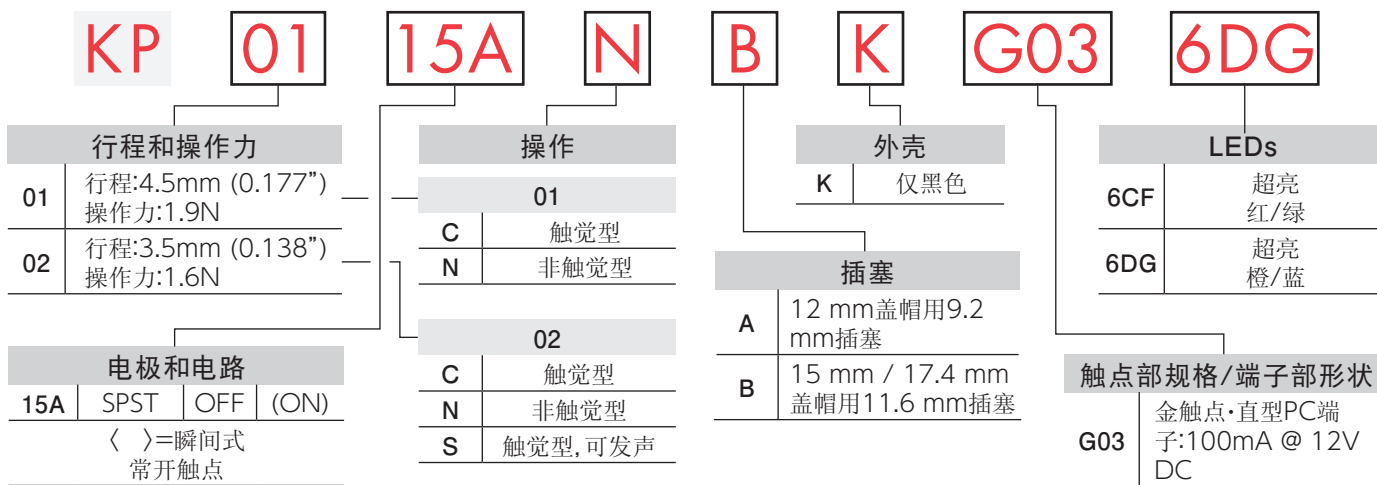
KP 01 15A N B K G03 6DG

行程和操作力

| | |
|---|---|
| 01 | 行程:4.5mm (0.177") 操作力:1.9N |
| 02 | 行程:3.5mm (0.138") 操作力:1.6N |

电极和电路

| 15A | SPST | OFF | (ON) |
|---|---|---|---|

〈 〉=瞬间式
常开触点

操作

01

| | |
|---|---|
| C | 触觉型 |
| N | 非触觉型 |

02

| | |
|---|---|
| C | 触觉型 |
| N | 非触觉型 |
| S | 触觉型, 可发声 |

插塞

| | |
|---|---|
| A | 12 mm盖帽用9.2 mm插塞 |
| B | 15 mm / 17.4 mm 盖帽用11.6 mm插塞 |

外壳

| | |
|---|---|
| K | 仅黑色 |

LEDs

| | |
|---|---|
| 6CF | 超亮 红/绿 |
| 6DG | 超亮 橙/蓝 |

触点部规格/端子部形状

| | |
|---|---|
| G03 | 金触点·直型PC端子:100mA @ 12V DC |